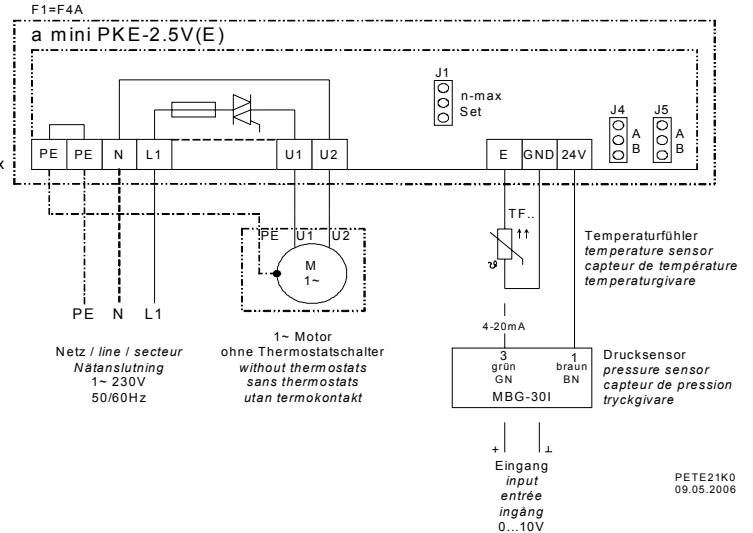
F1=F4A

a mini PKE-2.5V(E)

J1
n-max
Set

J4
A
B

J5
A
B

PE PE N L1 U1 U2 E GND 24V

TF..

$\vartheta$

PE U1 U2

M
1~

PE N L1

Netz / line / secteur
Nätanslutning
1~ 230V
50/60Hz

1~ Motor
ohne Thermostatschalter
without thermostats
sans thermostats
utan termokontakt

Temperaturfühler
temperature sensor
capteur de température
temperaturgivare

4-20mA

3
grün
GN

1
braun
BN

MBG-30I

Drucksensor
pressure sensor
capteur de pression
tryckgivare

+ ⊥

Eingang
input
entrée
ingång
0...10V

PETE21K0
09.05.2006